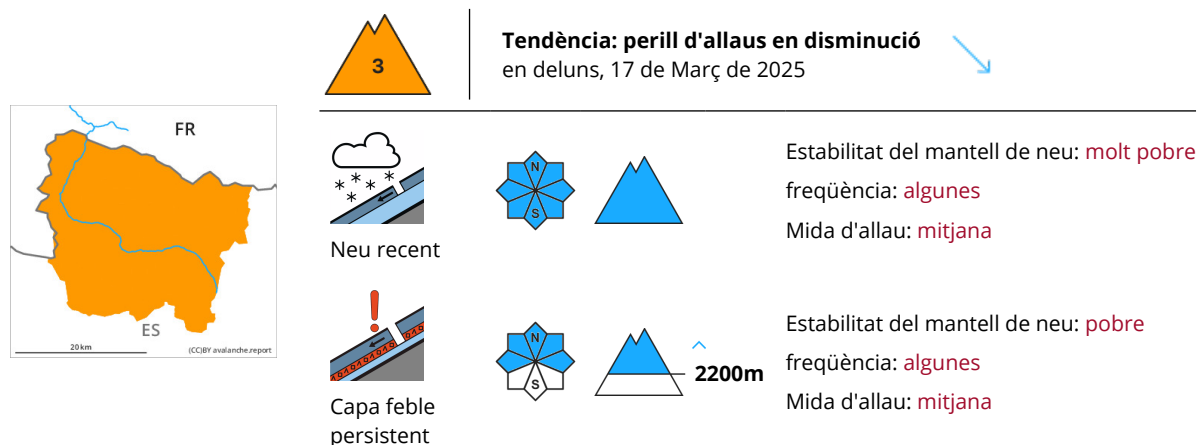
3

**Tendència: perill d'allaus en disminució**
en deluns, 17 de Març de 2025

FR

ES

20 km

(CC)BY avalanche.report

Neu recent

N

S

Estabilitat del mantell de neu: molt pobre
freqüència: algunes
Mida d'allau: mitjana

Capa feble persistent

N

S

2200m

Estabilitat del mantell de neu: pobre
freqüència: algunes
Mida d'allau: mitjana